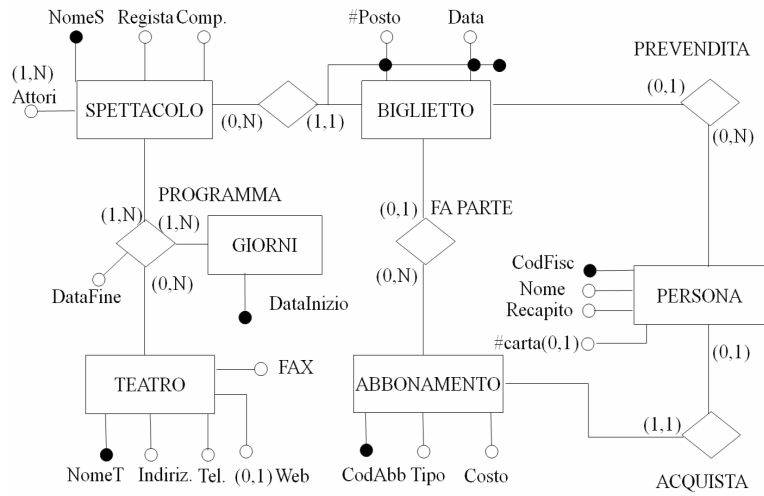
NomeS Regista Comp.

#Posto Data

PREVENDITA

(1,N) Attori

SPETTACOLO

(0,N)

(1,1)

BIGLIETTO

(0,1)

(0,N)

PROGRAMMA

(1,N) (1,N)

GIORNI

(0,1) FA PARTE

(0,N)

DataFine

(0,N)

DataInizio

CodFisc

Nome

Recapito

PERSONA

#carta(0,1)

(0,1)

TEATRO

FAX

ABBONAMENTO

(1,1)

NomeT Indiriz. Tel. (0,1) Web

CodAbb Tipo Costo

ACQUISTA